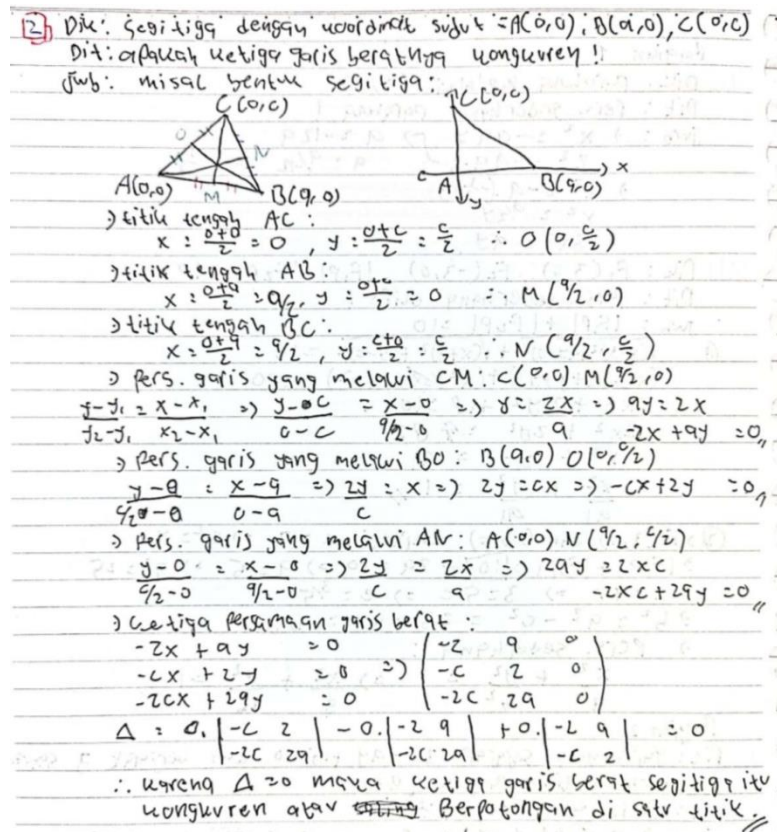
2) Dik: segitiga dengan koordinat sudut = A(0,0), B(a,0), C(0,c)
Dit: apakah ketiga garis beratnya kongkuren!
Jwb: misal bentuk segitiga:

C(0,c)
O
N
A(0,0) M B(a,0)

C(0,c)
x
A B(a,0)
y

> titik tengah AC:
$x : \frac{0+0}{2} = 0$, $y : \frac{0+c}{2} = \frac{c}{2}$ ∴ $O(0, \frac{c}{2})$
> titik tengah AB:
$x : \frac{0+a}{2} = a/2$, $y : \frac{0+0}{2} = 0$ ∴ $M(a/2, 0)$
> titik tengah BC:
$x = \frac{0+a}{2} = a/2$, $y = \frac{c+0}{2} = \frac{c}{2}$ ∴ $N(a/2, \frac{c}{2})$
> pers. garis yang melalui CM: C(0,c) M(a/2,0)
$\frac{y-y_1}{y_2-y_1} = \frac{x-x_1}{x_2-x_1}$ => $\frac{y-c}{0-c} = \frac{x-0}{a/2-0}$ => $y = \frac{2x}{a}$ => $ay = 2x$
$-2x + ay = 0$
> pers. garis yang melalui BO: B(a,0) O(0,c/2)
$\frac{y-0}{c/2-0} = \frac{x-a}{0-a}$ => $\frac{2y}{c} = x$ => $2y = cx$ => $-cx + 2y = 0$
> pers. garis yang melalui AN: A(0,0) N(a/2, c/2)
$\frac{y-0}{c/2-0} = \frac{x-0}{a/2-0}$ => $\frac{2y}{c} = \frac{2x}{a}$ => $2ay = 2xc$
$-2xc + 2ay = 0$
> ketiga persamaan garis berat:
$-2x + ay = 0$
$-cx + 2y = 0$ => $\begin{pmatrix} -2 & a & 0 \\ -c & 2 & 0 \\ -2c & 2a & 0 \end{pmatrix}$
$-2cx + 2ay = 0$
$\Delta = 0 \cdot \begin{vmatrix} -c & 2 \\ -2c & 2a \end{vmatrix} - 0 \cdot \begin{vmatrix} -2 & a \\ -2c & 2a \end{vmatrix} + 0 \cdot \begin{vmatrix} -2 & a \\ -c & 2 \end{vmatrix} = 0$
∴ karena $\Delta = 0$ maka ketiga garis berat segitiga itu kongkuren atau Berpotongan di satu titik.